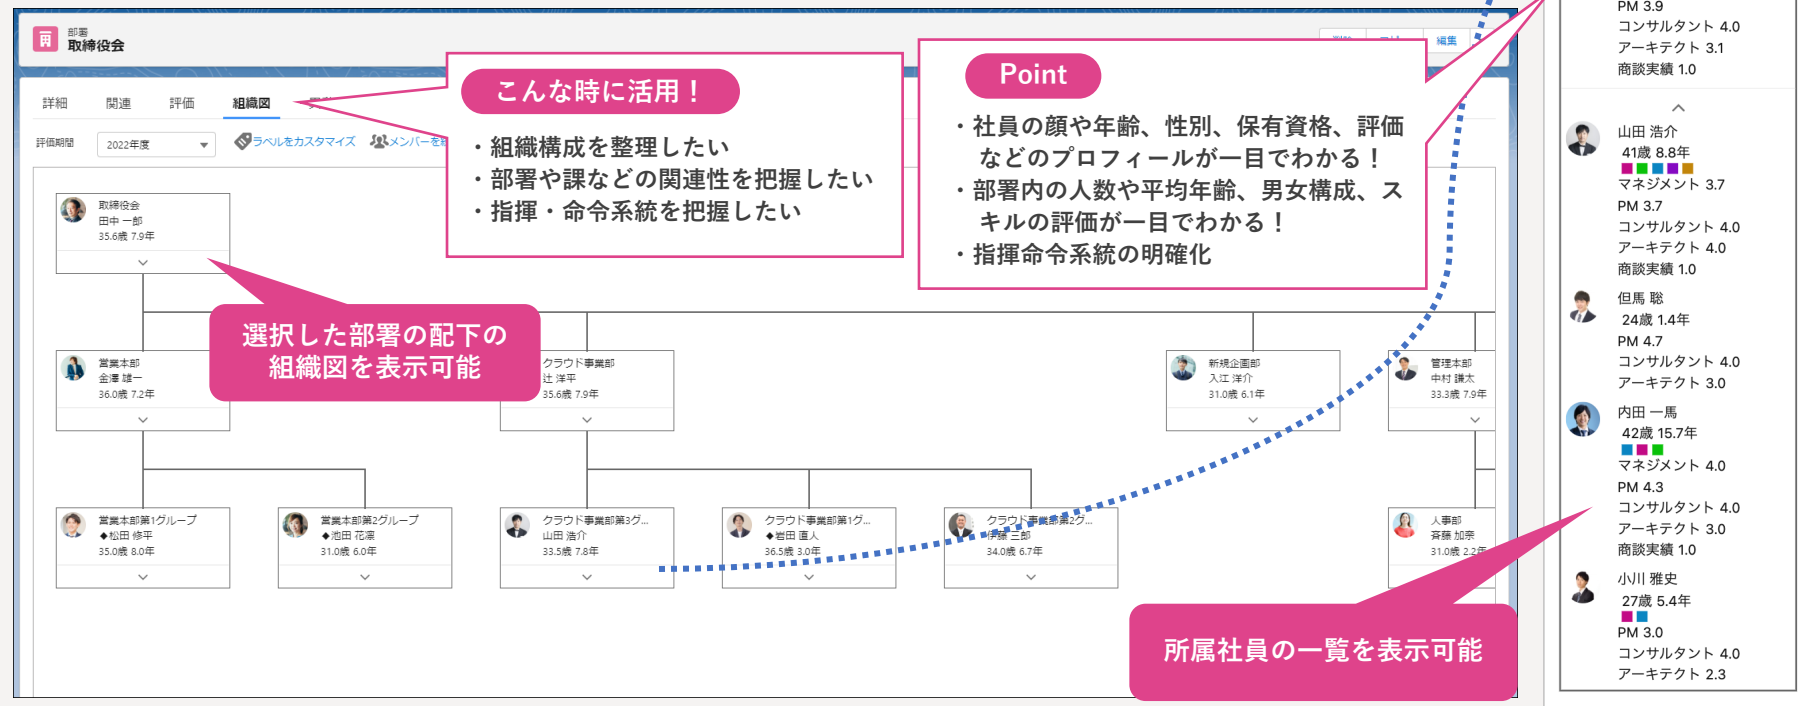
部署
取締役会

詳細　関連　評価　組織図

評価期間　2022年度　ラベルをカスタマイズ　メンバーを

こんな時に活用！
・組織構成を整理したい
・部署や課などの関連性を把握したい
・指揮・命令系統を把握したい

Point
・社員の顔や年齢、性別、保有資格、評価などのプロフィールが一目でわかる！
・部署内の人数や平均年齢、男女構成、スキルの評価が一目でわかる！
・指揮命令系統の明確化

取締役会
田中 一郎
35.6歳 7.9年

選択した部署の配下の組織図を表示可能

営業本部
金澤 雄一
36.0歳 7.2年

クラウド事業部
辻 洋平
35.6歳 7.9年

新規企画部
入江 洋介
31.0歳 6.1年

管理本部
中村 謙太
33.3歳 7.9年

営業本部第1グループ
◆松田 修平
35.0歳 8.0年

営業本部第2グループ
◆池田 花凛
31.0歳 6.0年

クラウド事業部第3グ...
山田 浩介
33.5歳 7.8年

クラウド事業部第1グ...
◆岩田 直人
36.5歳 3.0年

クラウド事業部第2グ...
伊藤 三郎
34.0歳 6.7年

人事部
斉藤 加奈
31.0歳 2.2年

所属社員の一覧を表示可能

PM 3.9
コンサルタント 4.0
アーキテクト 3.1
商談実績 1.0

山田 浩介
41歳 8.8年
マネジメント 3.7
PM 3.7
コンサルタント 4.0
アーキテクト 4.0
商談実績 1.0

但馬 聡
24歳 1.4年
PM 4.7
コンサルタント 4.0
アーキテクト 3.0

内田 一馬
42歳 15.7年
マネジメント 4.0
PM 4.3
コンサルタント 4.0
アーキテクト 3.0
商談実績 1.0

小川 雅史
27歳 5.4年
PM 3.0
コンサルタント 4.0
アーキテクト 2.3